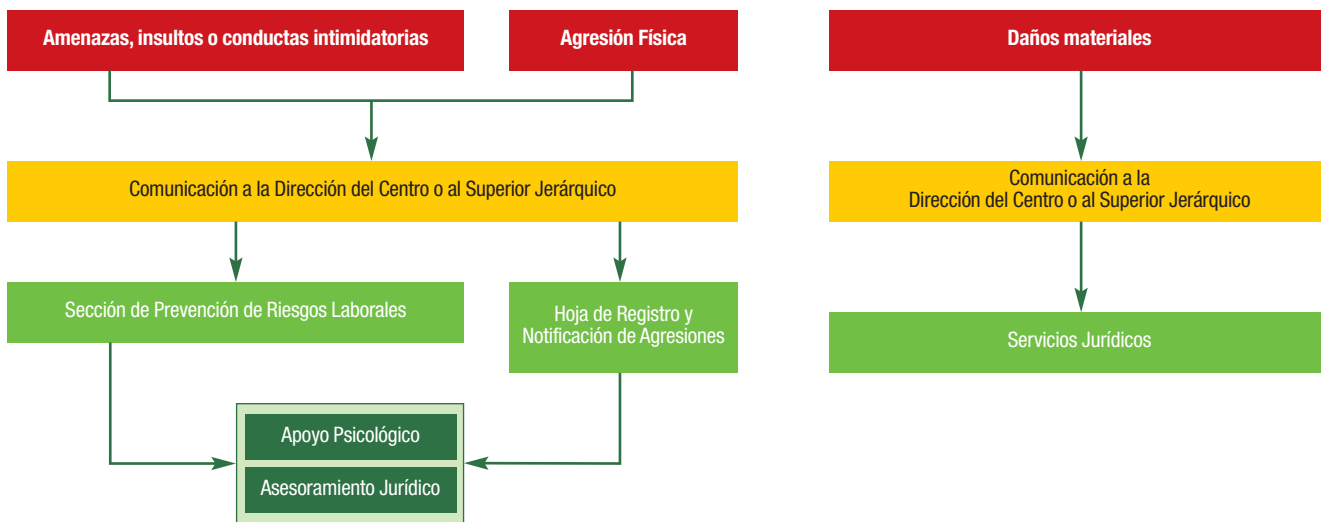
Amenazas, insultos o conductas intimidatorias

Agresión Física

Daños materiales

Comunicación a la Dirección del Centro o al Superior Jerárquico

Comunicación a la Dirección del Centro o al Superior Jerárquico

Sección de Prevención de Riesgos Laborales

Hoja de Registro y Notificación de Agresiones

Servicios Jurídicos

Apoyo Psicológico

Asesoramiento Jurídico